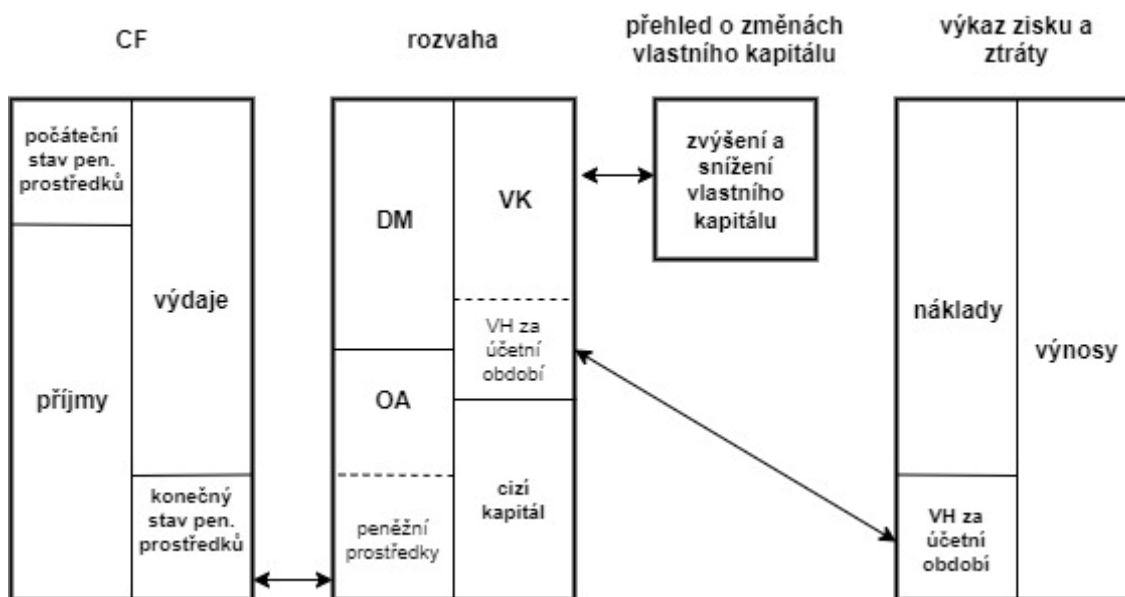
CF

rozvaha

přehled o změnách vlastního kapitálu

výkaz zisku a ztráty

počáteční stav pen. prostředků

výdaje

příjmy

konečný stav pen. prostředků

DM

OA

peněžní prostředky

VK

VH za účetní období

cizí kapitál

zvýšení a snížení vlastního kapitálu

náklady

VH za účetní období

výnosy